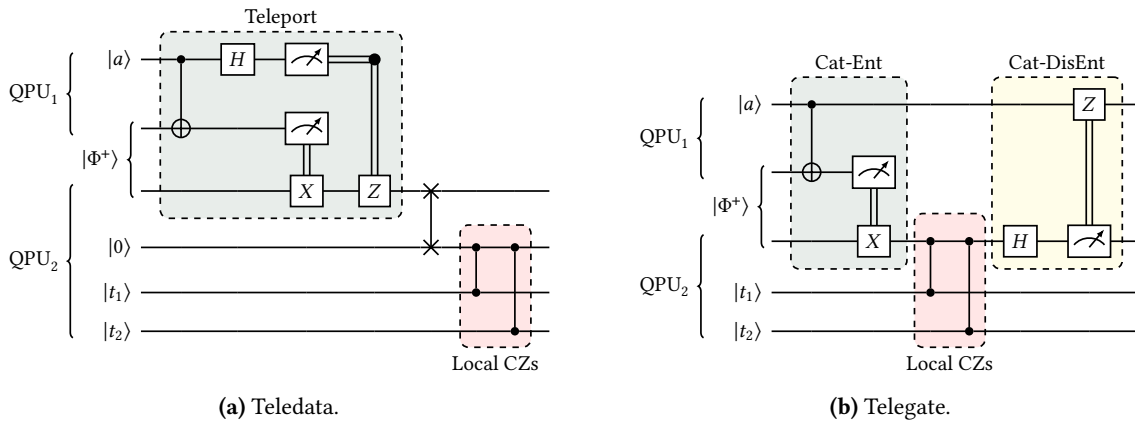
Teleport

$\text{QPU}_1$

$|a\rangle$

$H$

$|\Phi^+\rangle$

$X$

$Z$

$\text{QPU}_2$

$|0\rangle$

$|t_1\rangle$

$|t_2\rangle$

Local CZs

**(a)** Teledata.

Cat-Ent

Cat-DisEnt

$\text{QPU}_1$

$|a\rangle$

$Z$

$|\Phi^+\rangle$

$X$

$H$

$\text{QPU}_2$

$|t_1\rangle$

$|t_2\rangle$

Local CZs

**(b)** Telegate.